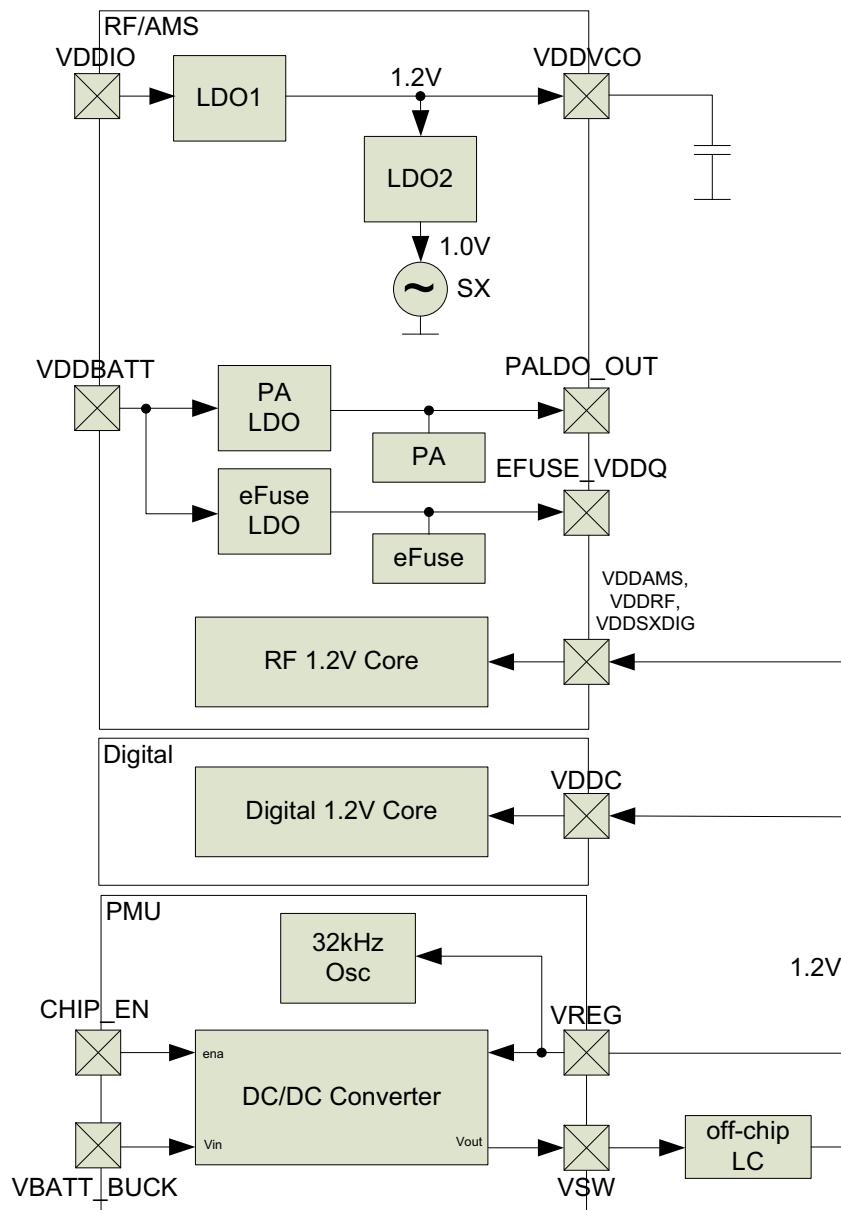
RF/AMS
VDDIO
LDO1
1.2V
VDDVCO
LDO2
1.0V
SX
VDDBATT
PA LDO
PALDO_OUT
PA
EFUSE_VDDQ
eFuse LDO
eFuse
VDDAMS, VDDRF, VDDSXDIG
RF 1.2V Core
Digital
Digital 1.2V Core
VDDC
PMU
32kHz Osc
1.2V
CHIP_EN
VREG
ena
DC/DC Converter
Vin
Vout
VBATT_BUCK
VSW
off-chip LC